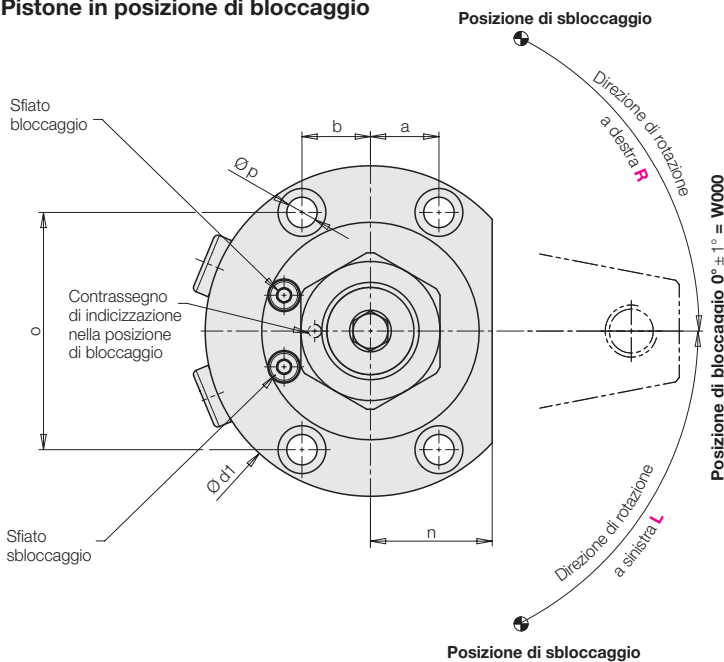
Pistone in posizione di bloccaggio

Posizione di sbloccaggio

Direzione di rotazione a destra R

Sfiato bloccaggio

b

a

Ø p

o

Contrassegno di indicizzazione nella posizione di bloccaggio

Posizione di bloccaggio 0° ± 1° = W000

Ø d1

Sfiato sbloccaggio

n

Direzione di rotazione a sinistra L

Posizione di sbloccaggio